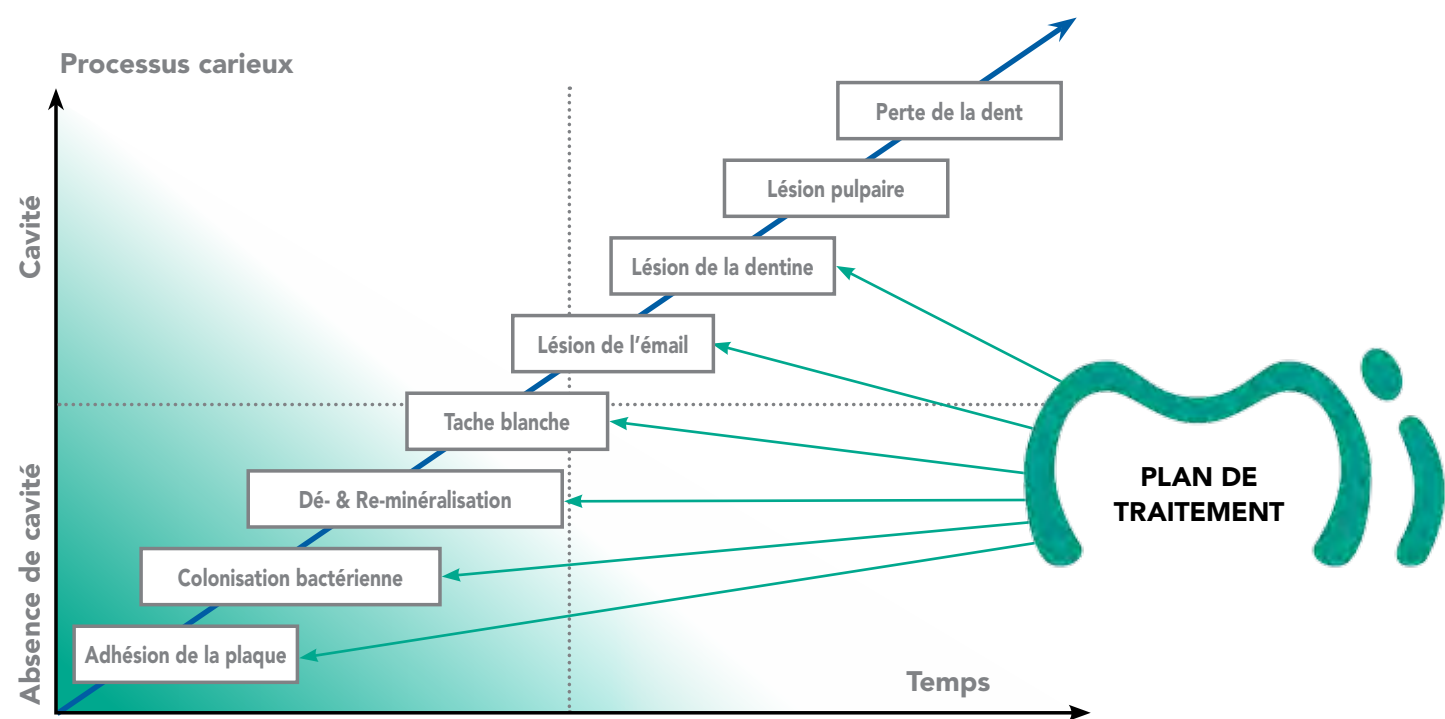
Processus carieux

Cavité

Absence de cavité

Perte de la dent

Lésion pulpaire

Lésion de la dentine

Lésion de l'émail

Tache blanche

Dé- & Re-minéralisation

Colonisation bactérienne

Adhésion de la plaque

PLAN DE TRAITEMENT

Temps